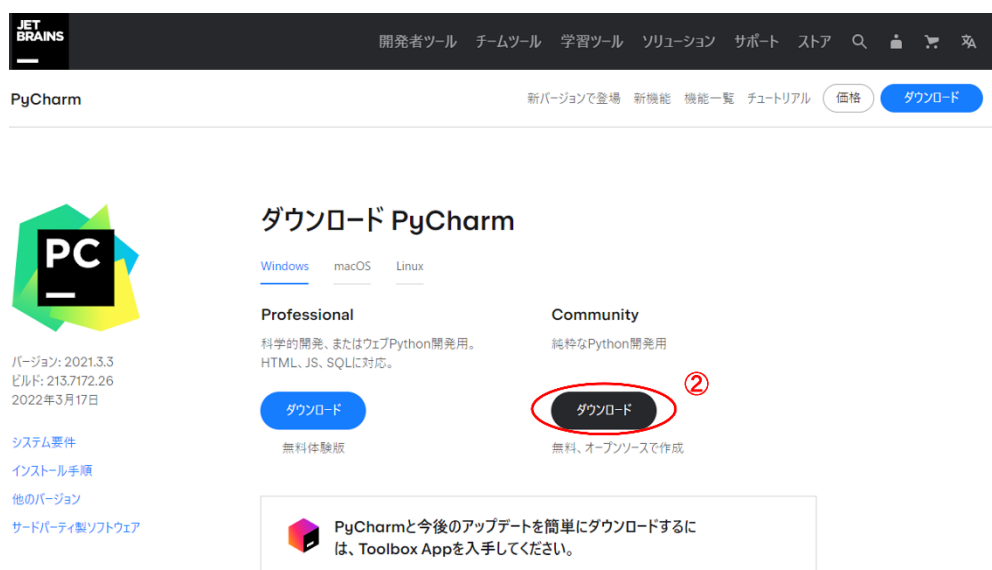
JET BRAINS

開発者ツール チームツール 学習ツール ソリューション サポート ストア

PyCharm

新バージョンで登場 新機能 機能一覧 チュートリアル 価格 ダウンロード

PC

ダウンロード PyCharm

Windows macOS Linux

Professional

科学的開発、またはウェブPython開発用。HTML、JS、SQLに対応。

ダウンロード

無料体験版

Community

純粋なPython開発用

②

ダウンロード

無料、オープンソースで作成

バージョン: 2021.3.3
ビルド: 213.7172.26
2022年3月17日

システム要件

インストール手順

他のバージョン

サードパーティ製ソフトウェア

PyCharmと今後のアップデートを簡単にダウンロードするには、Toolbox Appを入手してください。